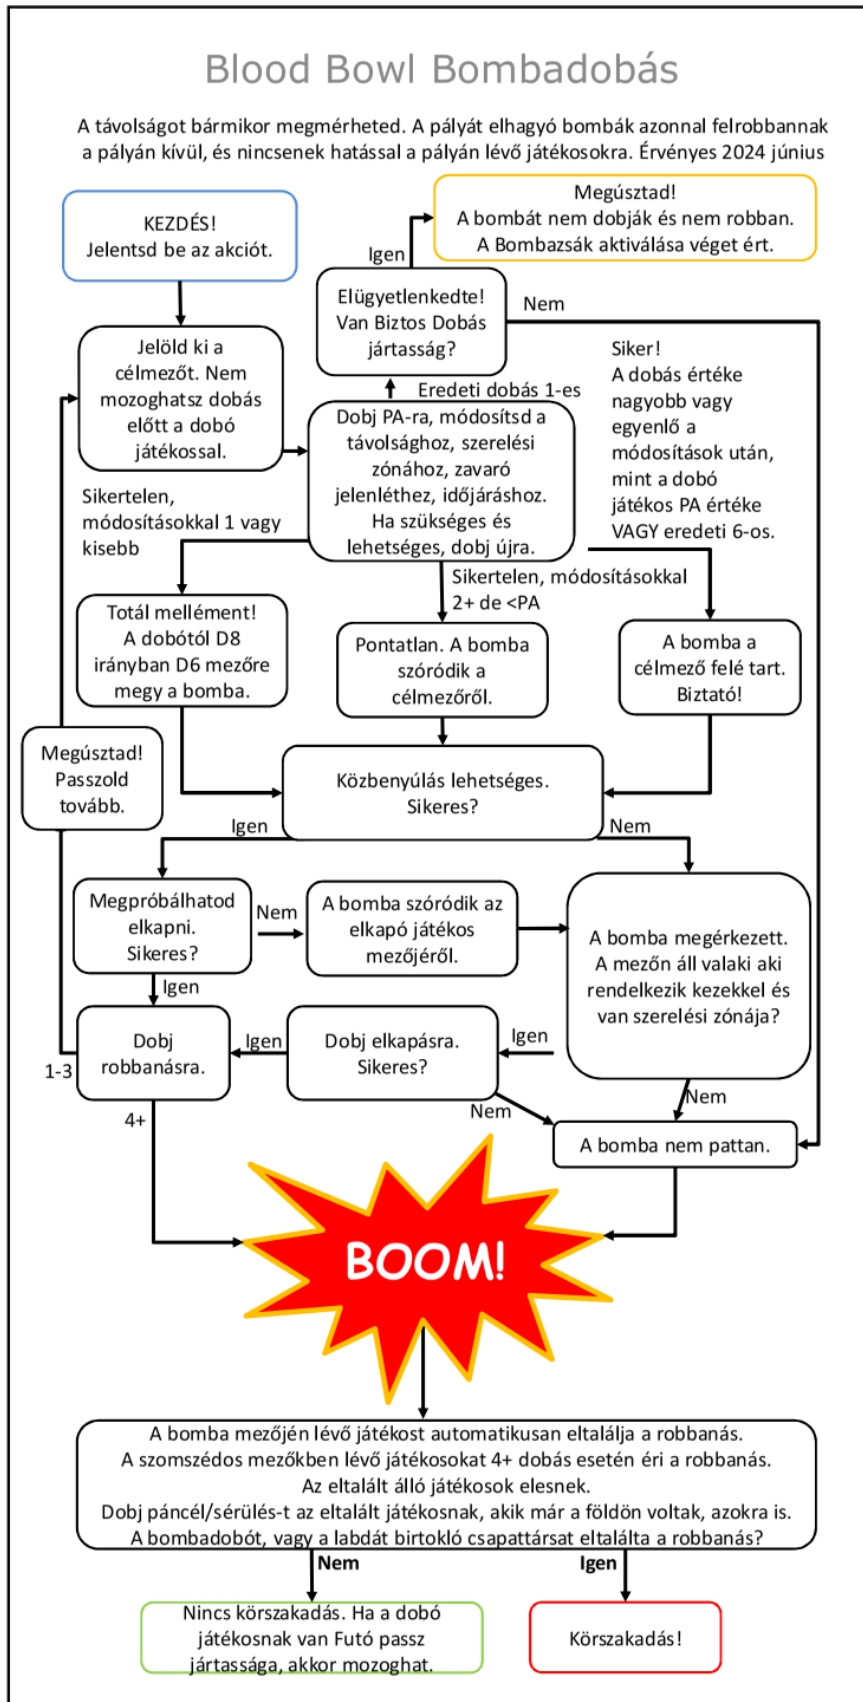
Blood Bowl Bombadobás

A távolságot bármikor megmérheted. A pályát elhagyó bombák azonnal felrobbannak a pályán kívül, és nincsenek hatással a pályán lévő játékosokra. Érvényes 2024 június

KEZDÉS!
Jelentsd be az akciót.

Megúsztad!
A bombát nem dobják és nem robban.
A Bombazsák aktiválása véget ért.

Igen

Elügyetlenkedte!
Van Biztos Dobás jártasság?

Nem

Jelöld ki a célmezőt. Nem mozoghatsz dobás előtt a dobó játékossal.

Eredeti dobás 1-es

Dobj PA-ra, módosítsd a távolsághoz, szerelési zónához, zavaró jelenléthez, időjáráshoz. Ha szükséges és lehetséges, dobj újra.

Siker!
A dobás értéke nagyobb vagy egyenlő a módosítások után, mint a dobó játékos PA értéke VAGY eredeti 6-os.

Sikertelen, módosításokkal 1 vagy kisebb

Sikertelen, módosításokkal 2+ de <PA

Totál mellément!
A dobótól D8 irányban D6 mezőre megy a bomba.

Pontatlan. A bomba szóródik a célmezőről.

A bomba a célmező felé tart. Biztató!

Megúsztad!
Passzold tovább.

Közbenyúlás lehetséges.
Sikeres?

Igen

Nem

Megpróbálhatod elkapni.
Sikeres?

Nem

A bomba szóródik az elkapó játékos mezőjéről.

A bomba megérkezett.
A mezőn áll valaki aki rendelkezik kezekkel és van szerelési zónája?

Igen

Dobj robbanásra.

Igen

Dobj elkapásra.
Sikeres?

Igen

1-3

4+

Nem

Nem

A bomba nem pattan.

BOOM!

A bomba mezőjén lévő játékost automatikusan eltalálja a robbanás.
A szomszédos mezőkben lévő játékosokat 4+ dobás esetén éri a robbanás.
Az eltalált álló játékosok elesnek.
Dobj páncél/sérülés-t az eltalált játékosnak, akik már a földön voltak, azokra is.
A bombadobót, vagy a labdát birtokló csapattársat eltalálta a robbanás?

Nem

Igen

Nincs körszakadás. Ha a dobó játékosnak van Futó passz jártassága, akkor mozoghat.

Körszakadás!